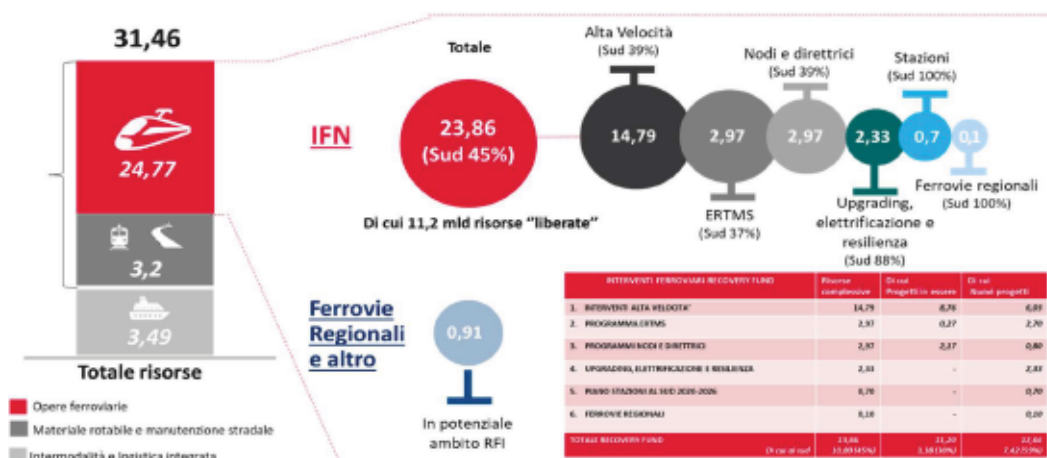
31,46

24,77

3,2

3,49

Totale risorse

Opere ferroviarie

Materiale rotabile e manutenzione stradale

Intermodalità e logistica integrata

IFN

Totale

23,86
(Sud 45%)

Di cui 11,2 mld risorse "liberate"

Alta Velocità
(Sud 39%)

14,79

2,97

ERTMS
(Sud 37%)

Nodi e direttrici
(Sud 39%)

2,97

2,33

Upgrading, elettrificazione e resilienza
(Sud 88%)

Stazioni
(Sud 100%)

0,7

0,1

Ferrovie regionali
(Sud 100%)

Ferrovie Regionali e altro

0,91

In potenziale ambito RFI

| INTERVENTI FERROVIARI RECOVERY FUND | Risorse complessive | Di cui Progetti in essere | Di cui Nuovi progetti |
|---|---|---|---|
| 1. INTERVENTI ALTA VELOCITA' | 14,79 | 8,76 | 6,03 |
| 2. PROGRAMMA ERTMS | 2,97 | 0,27 | 2,70 |
| 3. PROGRAMMI NODI E DIRETTRICI | 2,97 | 2,17 | 0,80 |
| 4. UPGRADING, ELETTRIFICAZIONE E RESILIENZA | 2,33 | - | 2,33 |
| 5. PIANO STAZIONI AL SUD 2020-2026 | 0,70 | - | 0,70 |
| 6. FERROVIE REGIONALI | 0,10 | - | 0,10 |
| TOTALE RECOVERY FUND (Di cui al sud) | 23,86 10,80(45%) | 11,20 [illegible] | 12,66 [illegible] |